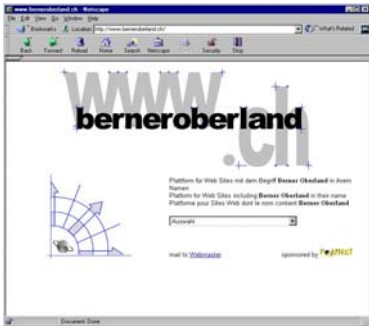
www.berneroberland.ch - Netscape

File Edit View Go Window Help

Bookmarks Location: http://www.berneroberland.ch/ What's Related

Back Forward Reload Home Search Netscape Print Security Stop

www.

berneroberland

.ch

Plattform für Web Sites mit dem Begriff **Berner Oberland** in ihrem Namen
Platform for Web Sites including **Berner Oberland** in their name
Platforme pour Sites Web dont le nom contient **Berner Oberland**

Auswahl

mail to Webmaster

sponsored by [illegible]

Document: Done